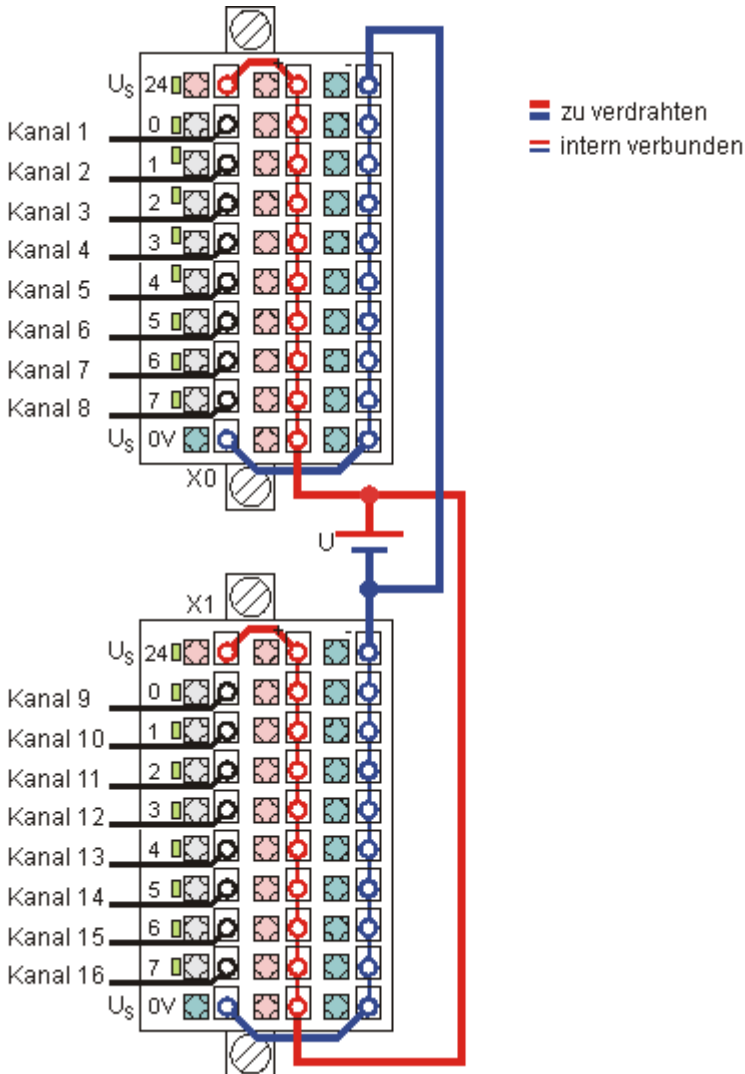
zu verdrahten
intern verbunden

$U_S$ 24
Kanal 1 0
Kanal 2 1
Kanal 3 2
Kanal 4 3
Kanal 5 4
Kanal 6 5
Kanal 7 6
Kanal 8 7
$U_S$ 0V
X0

U

X1
$U_S$ 24
Kanal 9 0
Kanal 10 1
Kanal 11 2
Kanal 12 3
Kanal 13 4
Kanal 14 5
Kanal 15 6
Kanal 16 7
$U_S$ 0V